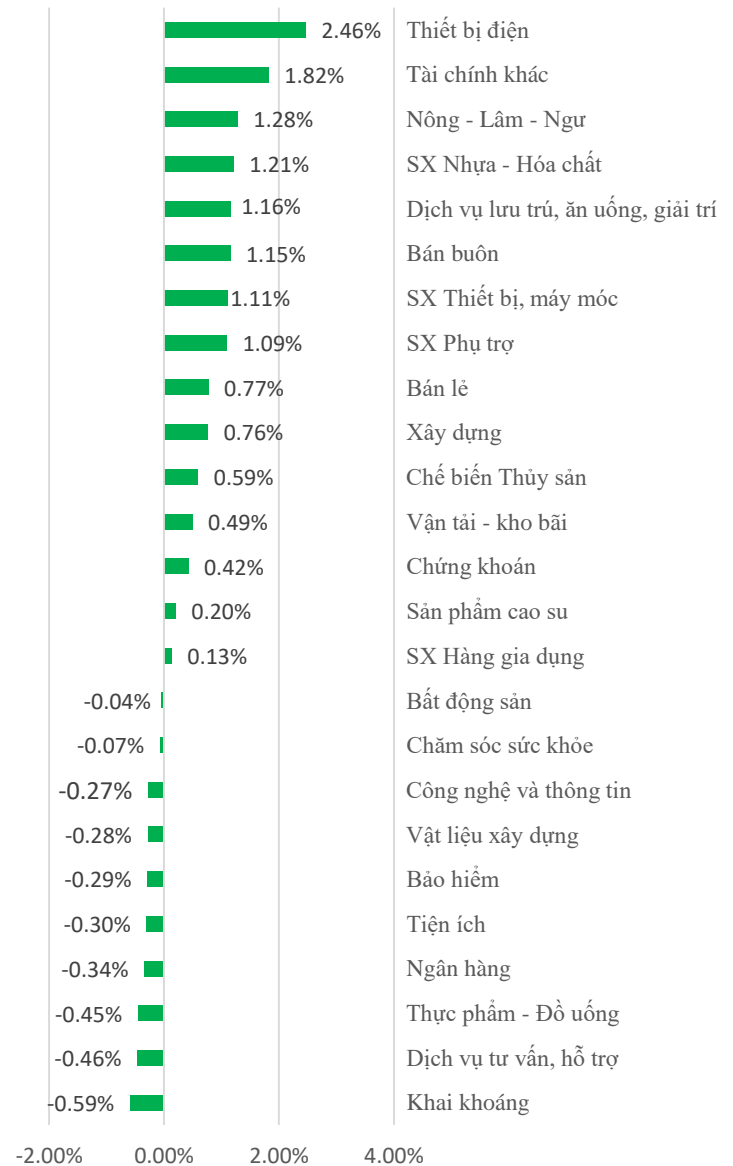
| Ngành | Thay đổi |
|---|---|
| Thiết bị điện | 2.46% |
| Tài chính khác | 1.82% |
| Nông - Lâm - Ngư | 1.28% |
| SX Nhựa - Hóa chất | 1.21% |
| Dịch vụ lưu trú, ăn uống, giải trí | 1.16% |
| Bán buôn | 1.15% |
| SX Thiết bị, máy móc | 1.11% |
| SX Phụ trợ | 1.09% |
| Bán lẻ | 0.77% |
| Xây dựng | 0.76% |
| Chế biến Thủy sản | 0.59% |
| Vận tải - kho bãi | 0.49% |
| Chứng khoán | 0.42% |
| Sản phẩm cao su | 0.20% |
| SX Hàng gia dụng | 0.13% |
| Bất động sản | -0.04% |
| Chăm sóc sức khỏe | -0.07% |
| Công nghệ và thông tin | -0.27% |
| Vật liệu xây dựng | -0.28% |
| Bảo hiểm | -0.29% |
| Tiện ích | -0.30% |
| Ngân hàng | -0.34% |
| Thực phẩm - Đồ uống | -0.45% |
| Dịch vụ tư vấn, hỗ trợ | -0.46% |
| Khai khoáng | -0.59% |

-2.00% 0.00% 2.00% 4.00%